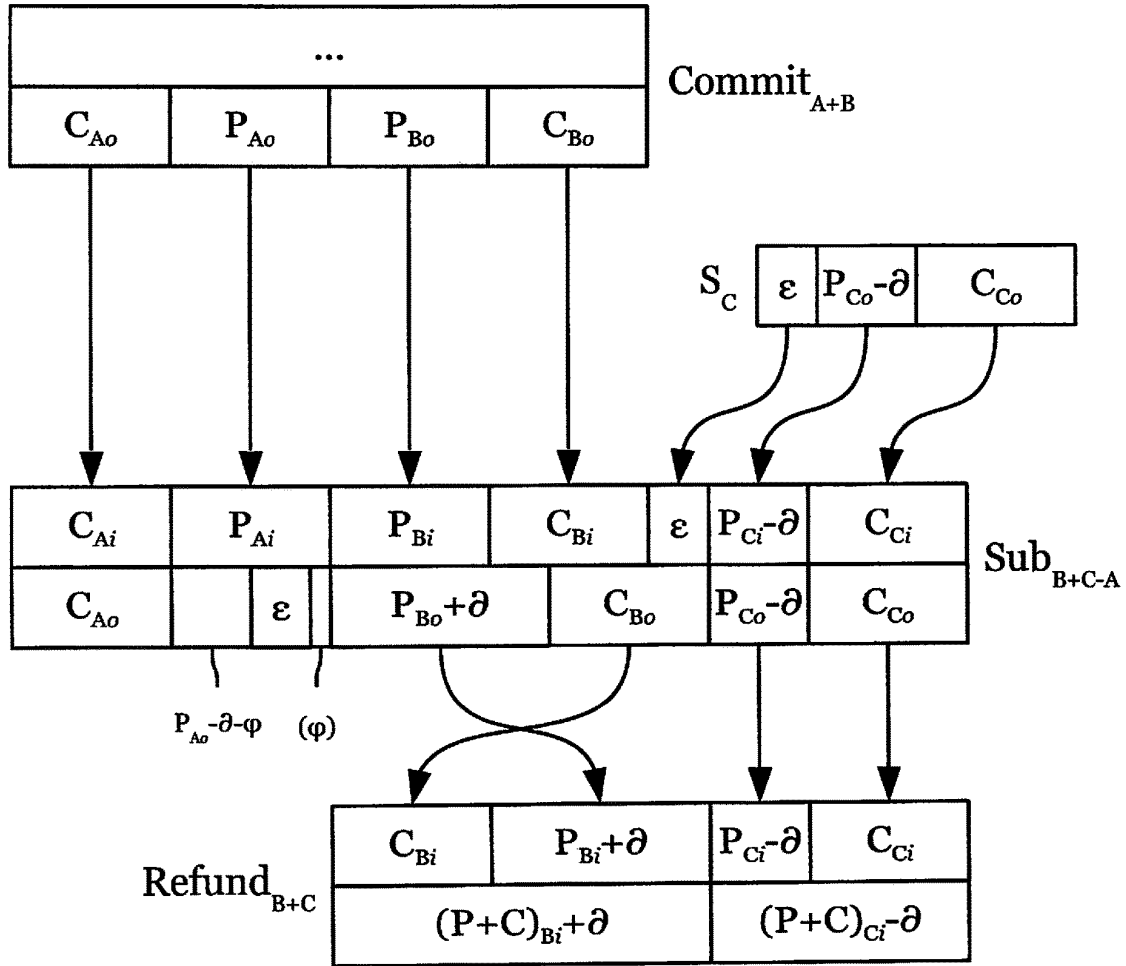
...

$C_{Ao}$ | $P_{Ao}$ | $P_{Bo}$ | $C_{Bo}$

$\text{Commit}_{A+B}$

$S_C$ | $\varepsilon$ | $P_{Co}-\partial$ | $C_{Co}$

$C_{Ai}$ | $P_{Ai}$ | $P_{Bi}$ | $C_{Bi}$ | $\varepsilon$ | $P_{Ci}-\partial$ | $C_{Ci}$

$\text{Sub}_{B+C-A}$

$C_{Ao}$ | $\varepsilon$ | $P_{Bo}+\partial$ | $C_{Bo}$ | $P_{Co}-\partial$ | $C_{Co}$

$P_{Ao}-\partial-\varphi$ $(\varphi)$

$\text{Refund}_{B+C}$

$C_{Bi}$ | $P_{Bi}+\partial$ | $P_{Ci}-\partial$ | $C_{Ci}$

$(P+C)_{Bi}+\partial$ | $(P+C)_{Ci}-\partial$